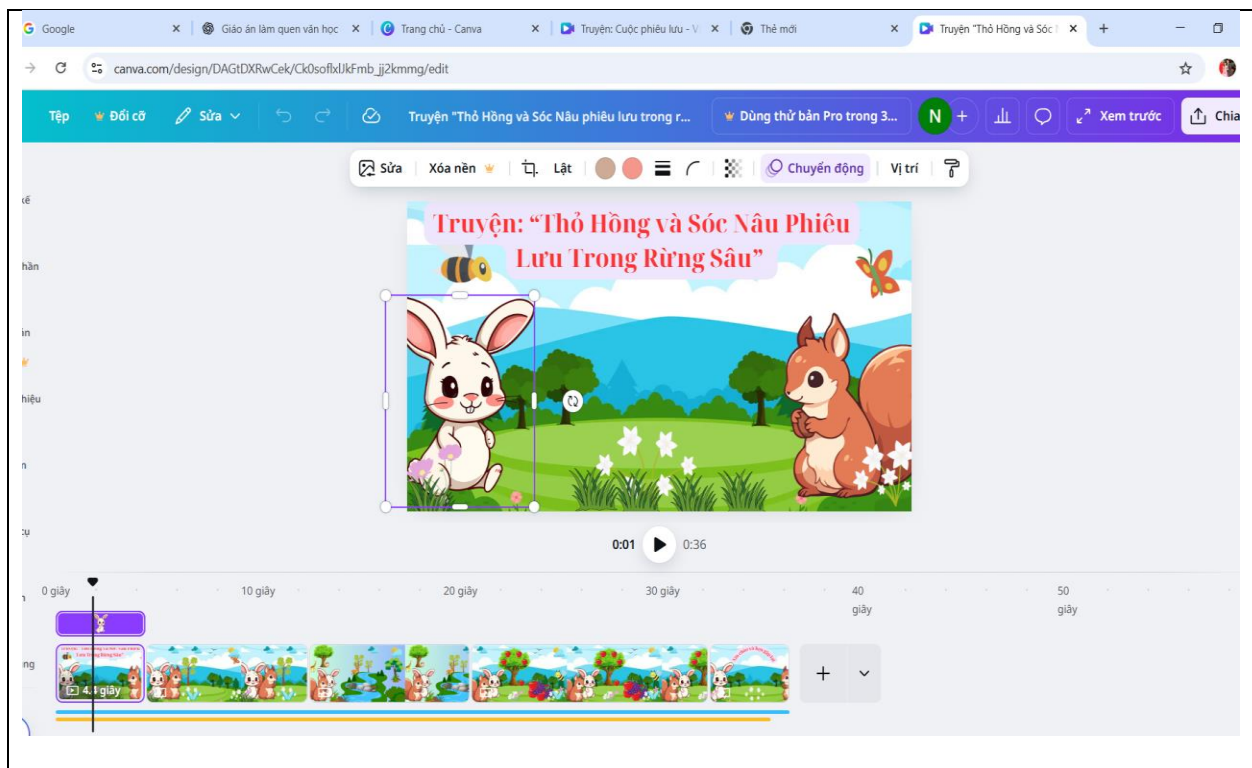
Google ×
Giáo án làm quen văn học ×
Trang chủ - Canva ×
Truyện: Cuộc phiêu lưu - V ×
Thẻ mới ×
Truyện "Thỏ Hồng và Sóc ×
+

canva.com/design/DAGtDXRwCek/Ck0soflxlJkFmb_jj2kmmg/edit

Tệp
Đổi cỡ
Sửa
Truyện "Thỏ Hồng và Sóc Nâu phiêu lưu trong r...
Dùng thử bản Pro trong 3...
N
+
Xem trước
Chia

Sửa
Xóa nền
Lật
Chuyển động
Vị trí

kế
hần
in
hiệu
n
cụ
n
ng

Truyện: "Thỏ Hồng và Sóc Nâu Phiêu Lưu Trong Rừng Sâu"

0:01 0:36

0 giây
10 giây
20 giây
30 giây
40 giây
50 giây

4.1 giây
+